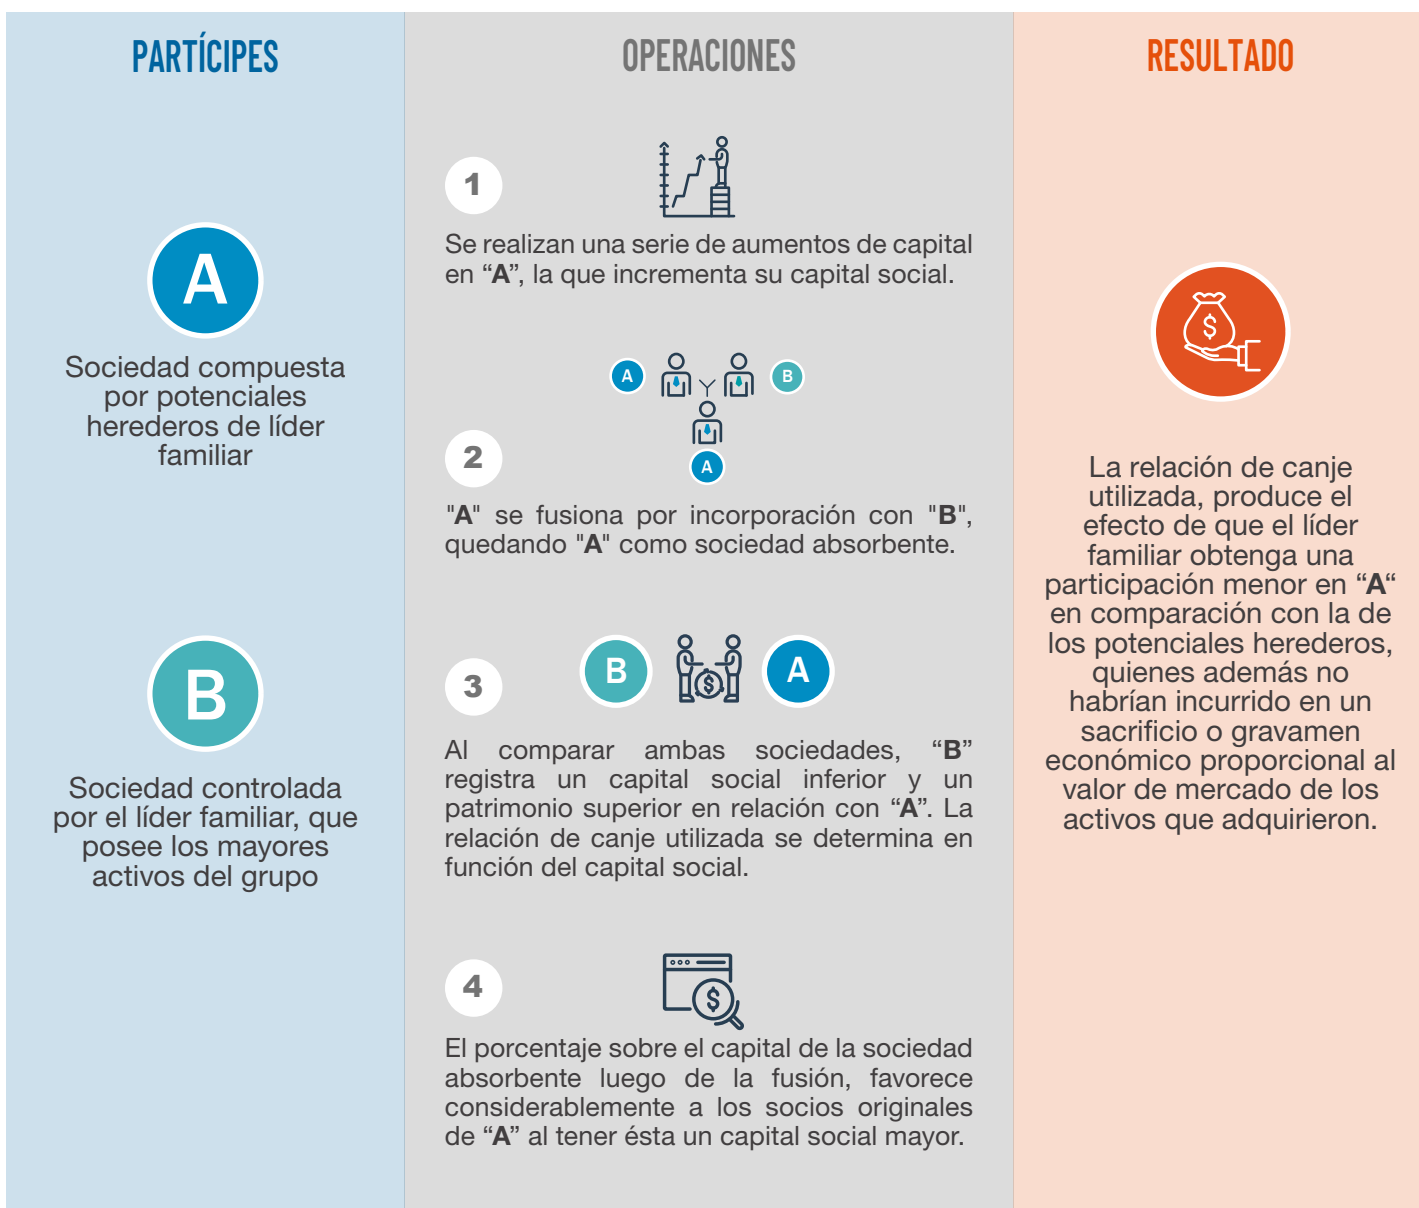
PARTÍCIPES

A

Sociedad compuesta por potenciales herederos de líder familiar

B

Sociedad controlada por el líder familiar, que posee los mayores activos del grupo

OPERACIONES

1

Se realizan una serie de aumentos de capital en “A”, la que incrementa su capital social.

A B A

2

"A" se fusiona por incorporación con "B", quedando "A" como sociedad absorbente.

3

B A

Al comparar ambas sociedades, “B” registra un capital social inferior y un patrimonio superior en relación con “A”. La relación de canje utilizada se determina en función del capital social.

4

El porcentaje sobre el capital de la sociedad absorbente luego de la fusión, favorece considerablemente a los socios originales de “A” al tener ésta un capital social mayor.

RESULTADO

La relación de canje utilizada, produce el efecto de que el líder familiar obtenga una participación menor en “A“ en comparación con la de los potenciales herederos, quienes además no habrían incurrido en un sacrificio o gravamen económico proporcional al valor de mercado de los activos que adquirieron.